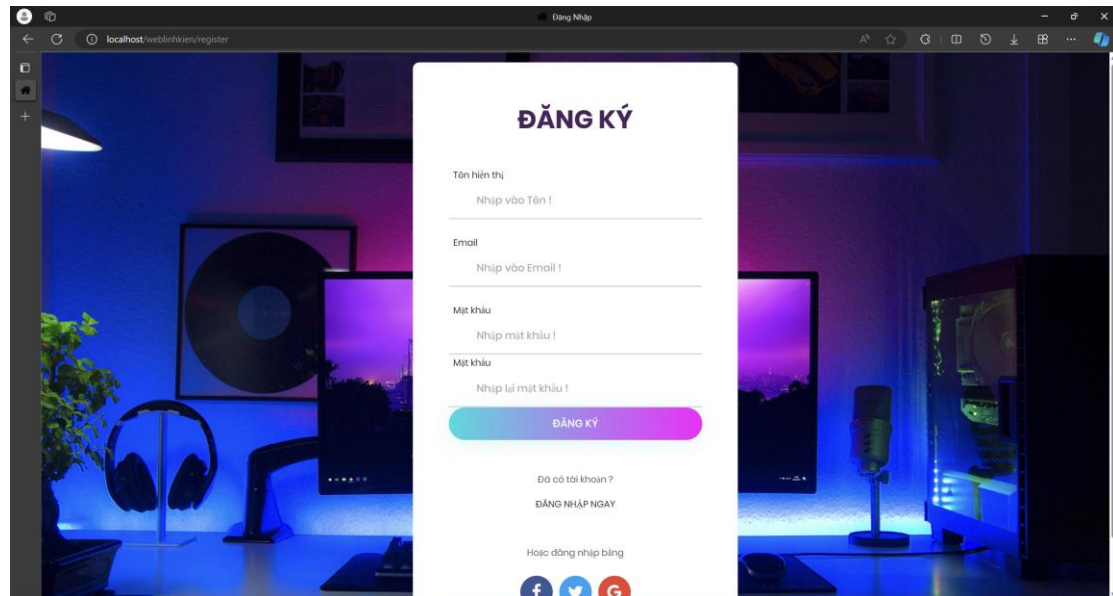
Đăng Nhập

localhost/weblinhkien/register

ĐĂNG KÝ

Tên hiển thị

Nhập vào Tên !

Email

Nhập vào Email !

Mật khẩu

Nhập mật khẩu !

Mật khẩu

Nhập lại mật khẩu !

ĐĂNG KÝ

Đã có tài khoản ?

ĐĂNG NHẬP NGAY

Hoặc đăng nhập bằng